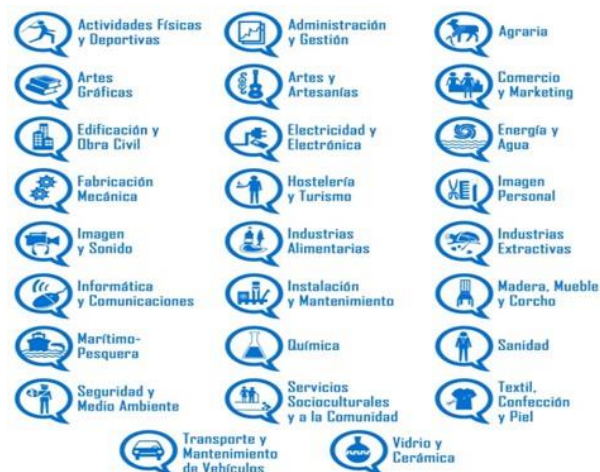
Actividades Físicas y Deportivas

Administración y Gestión

Agraria

Artes Gráficas

Artes y Artesanías

Comercio y Marketing

Edificación y Obra Civil

Electricidad y Electrónica

Energía y Agua

Fabricación Mecánica

Hostelería y Turismo

Imagen Personal

Imagen y Sonido

Industrias Alimentarias

Industrias Extractivas

Informática y Comunicaciones

Instalación y Mantenimiento

Madera, Mueble y Corcho

Marítimo-Pesquera

Química

Sanidad

Seguridad y Medio Ambiente

Servicios Socioculturales y a la Comunidad

Textil, Confección y Piel

Transporte y Mantenimiento de Vehículos

Vidrio y Cerámica